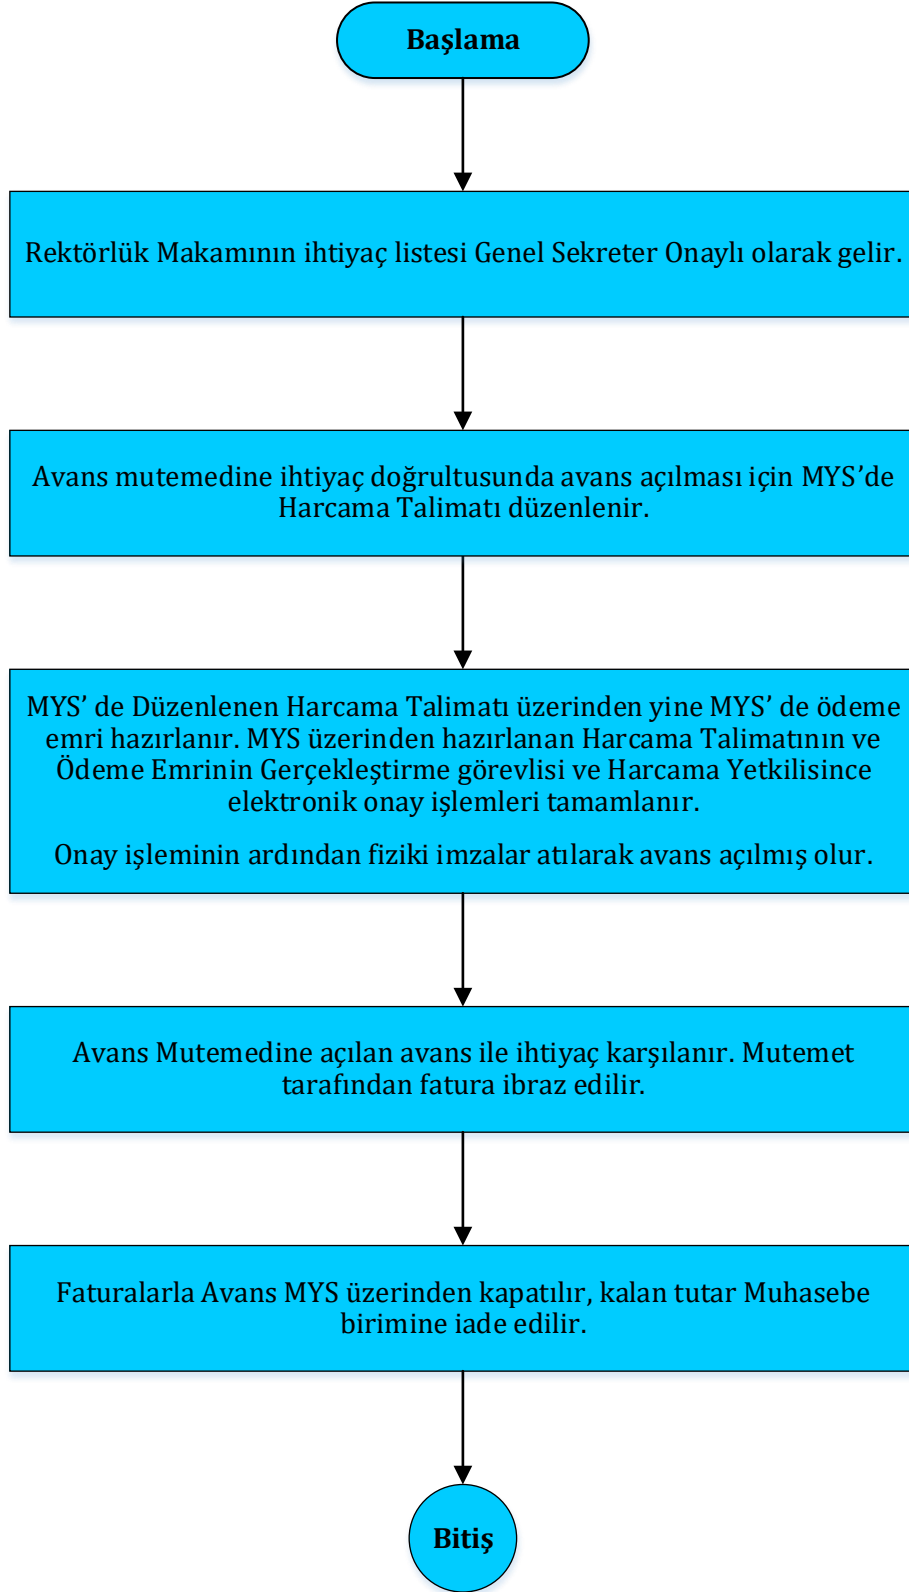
Başlama

Rektörlük Makamının ihtiyaç listesi Genel Sekreter Onaylı olarak gelir.

Avans mutemedine ihtiyaç doğrultusunda avans açılması için MYS'de Harcama Talimatı düzenlenir.

MYS' de Düzenlenen Harcama Talimatı üzerinden yine MYS' de ödeme emri hazırlanır. MYS üzerinden hazırlanan Harcama Talimatının ve Ödeme Emrinin Gerçekleştirme görevlisi ve Harcama Yetkilisince elektronik onay işlemleri tamamlanır.

Onay işleminin ardından fiziki imzalar atılarak avans açılmış olur.

Avans Mutemedine açılan avans ile ihtiyaç karşılanır. Mutemet tarafından fatura ibraz edilir.

Faturalarla Avans MYS üzerinden kapatılır, kalan tutar Muhasebe birimine iade edilir.

Bitiş